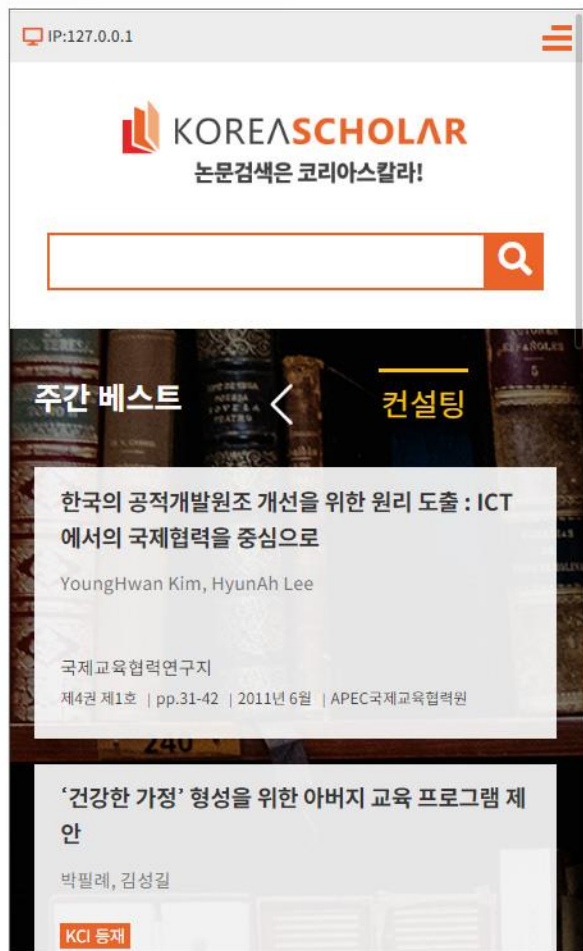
IP:127.0.0.1

KOREASCHOLAR
논문검색은 코리아스칼라!

주간 베스트
컨설팅

한국의 공적개발원조 개선을 위한 원리 도출 : ICT에서의 국제협력을 중심으로
YoungHwan Kim, HyunAh Lee
국제교육협력연구지
제4권 제1호 | pp.31-42 | 2011년 6월 | APEC국제교육협력원

'건강한 가정' 형성을 위한 아버지 교육 프로그램 제안
박필례, 김성길
KCI 등재